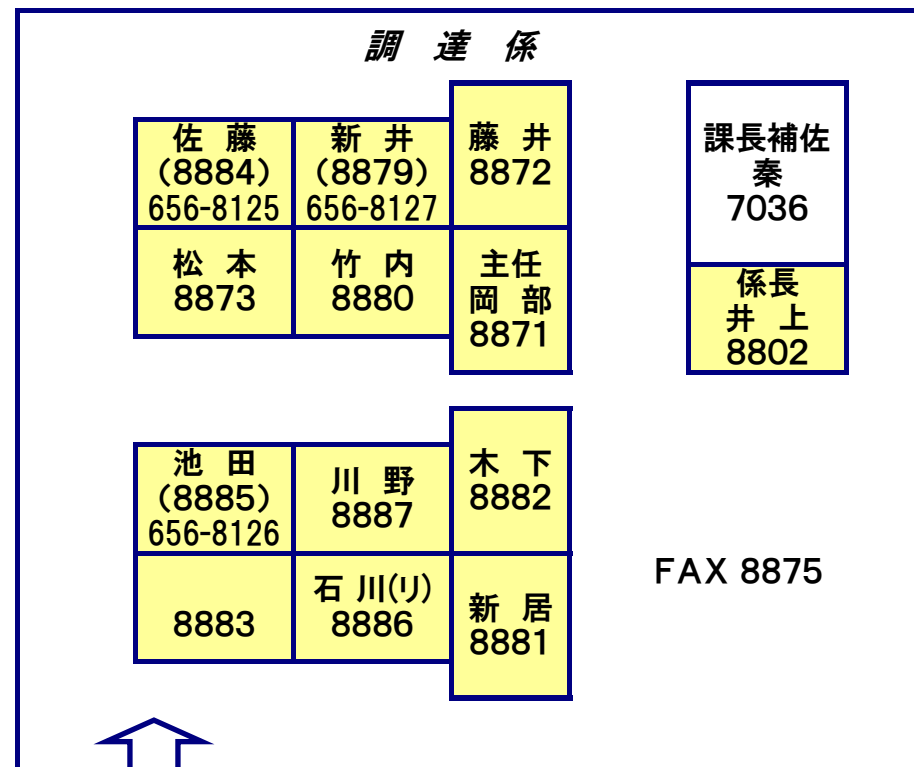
調 達 係

佐 藤
(8884)
656-8125

新 井
(8879)
656-8127

藤 井
8872

課長補佐
秦
7036

松 本
8873

竹 内
8880

主任
岡 部
8871

係長
井 上
8802

池 田
(8885)
656-8126

川 野
8887

木 下
8882

8883

石 川(リ)
8886

新 居
8881

FAX 8875